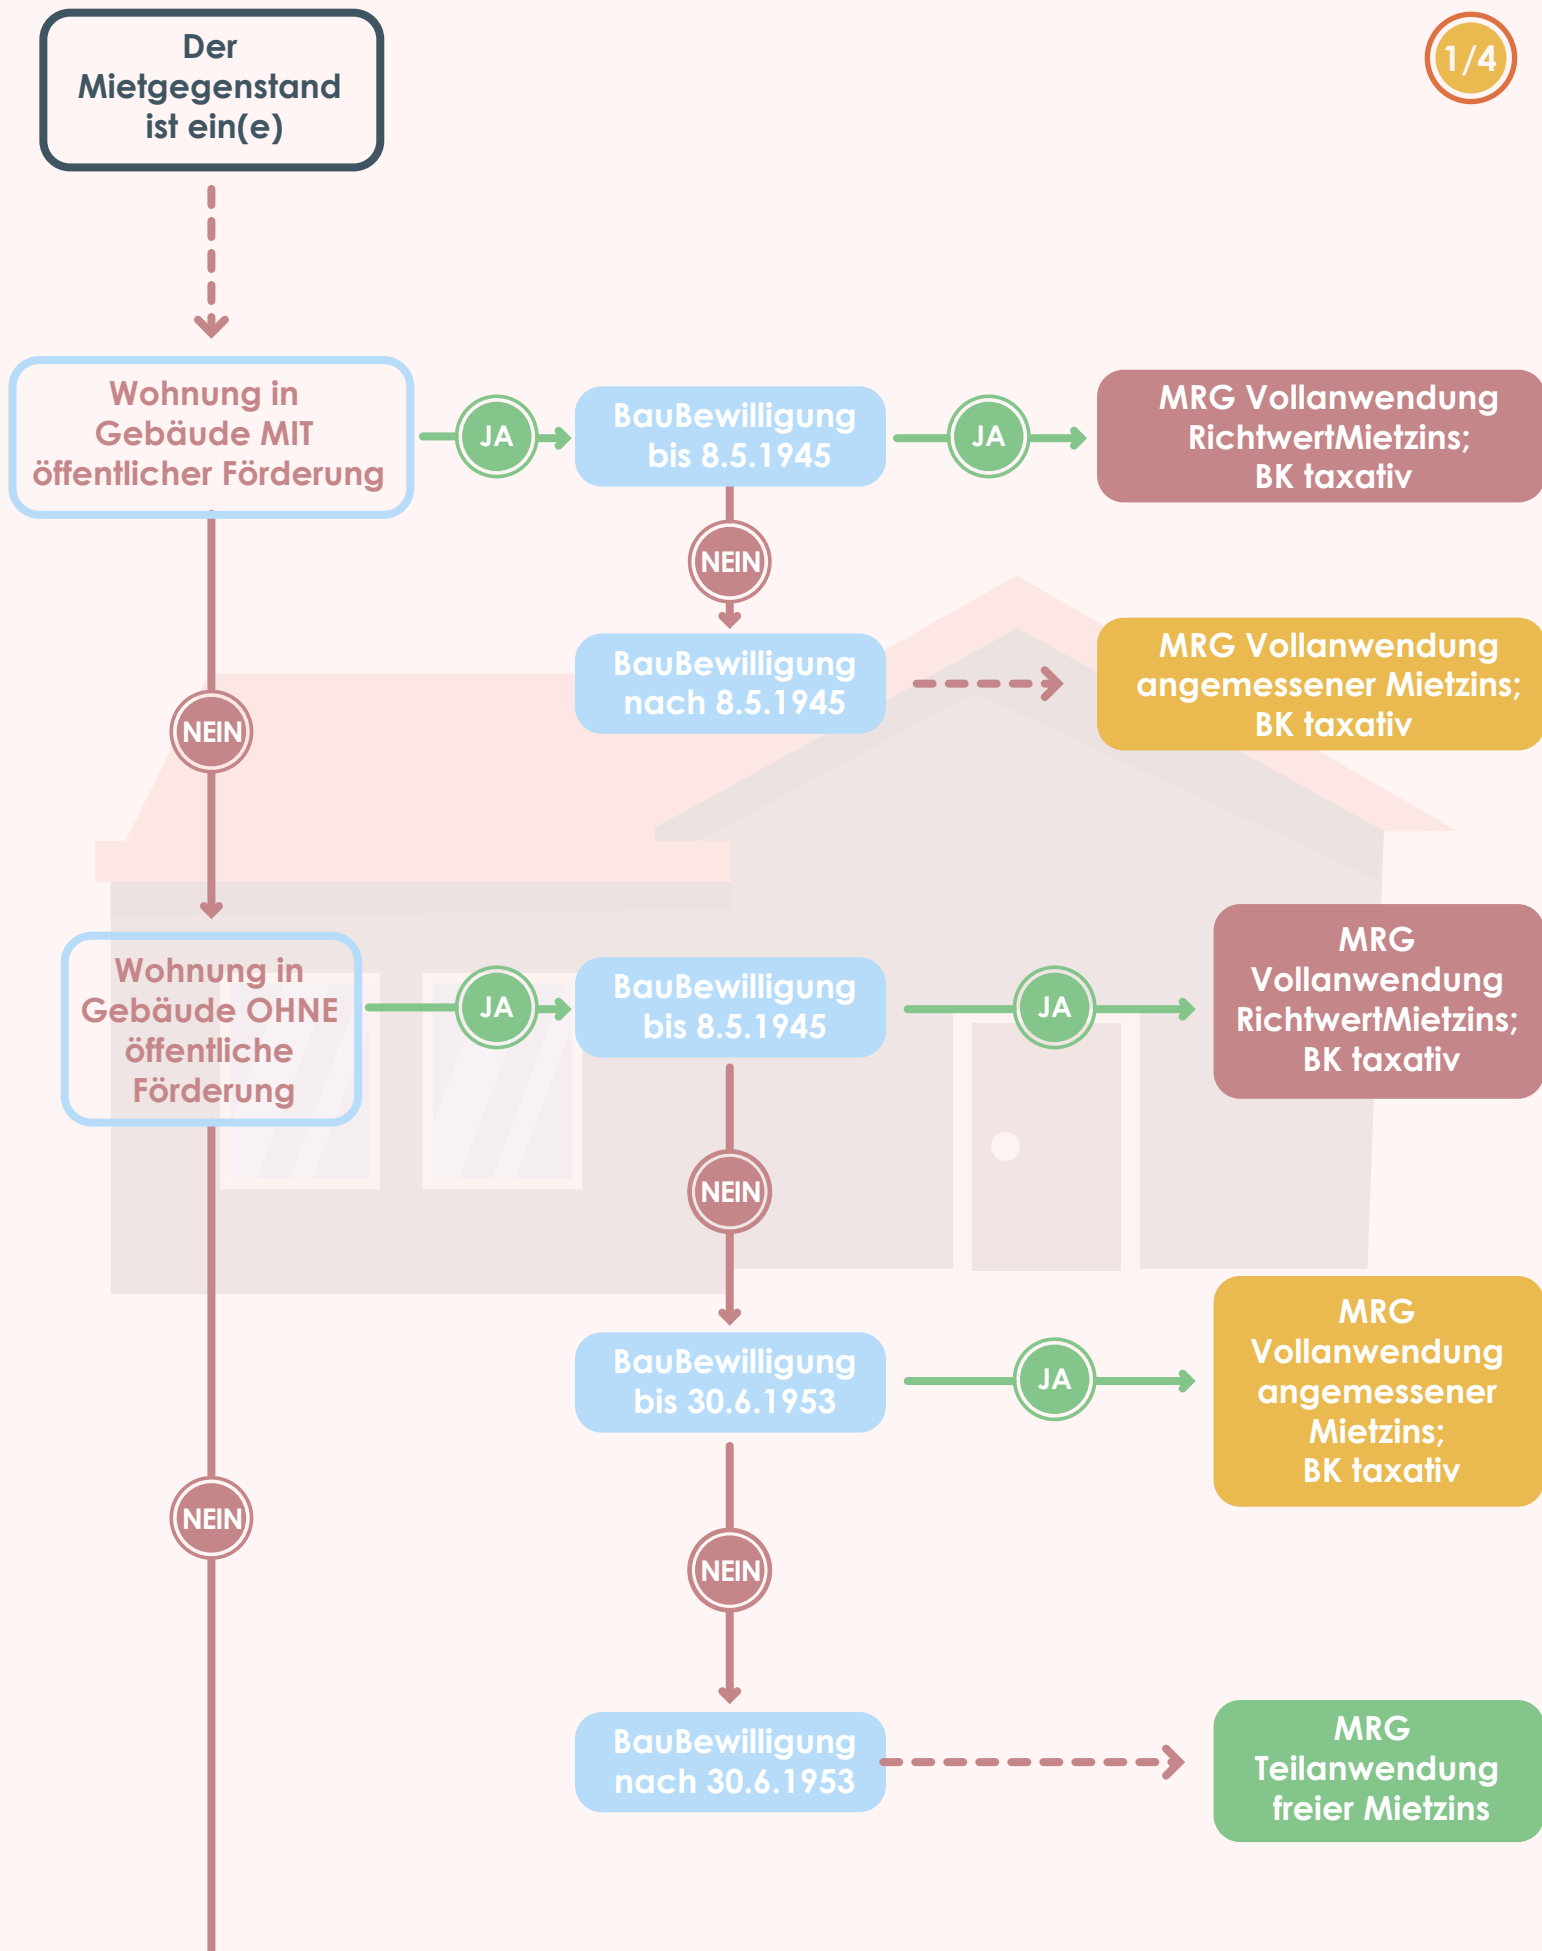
1/4

Der Mietgegenstand ist ein(e)

Wohnung in Gebäude MIT öffentlicher Förderung

JA

BauBewilligung bis 8.5.1945

JA

MRG Vollanwendung RichtwertMietzins; BK taxativ

NEIN

BauBewilligung nach 8.5.1945

MRG Vollanwendung angemessener Mietzins; BK taxativ

NEIN

Wohnung in Gebäude OHNE öffentliche Förderung

JA

BauBewilligung bis 8.5.1945

JA

MRG Vollanwendung RichtwertMietzins; BK taxativ

NEIN

BauBewilligung bis 30.6.1953

JA

MRG Vollanwendung angemessener Mietzins; BK taxativ

NEIN

NEIN

BauBewilligung nach 30.6.1953

MRG Teilanwendung freier Mietzins